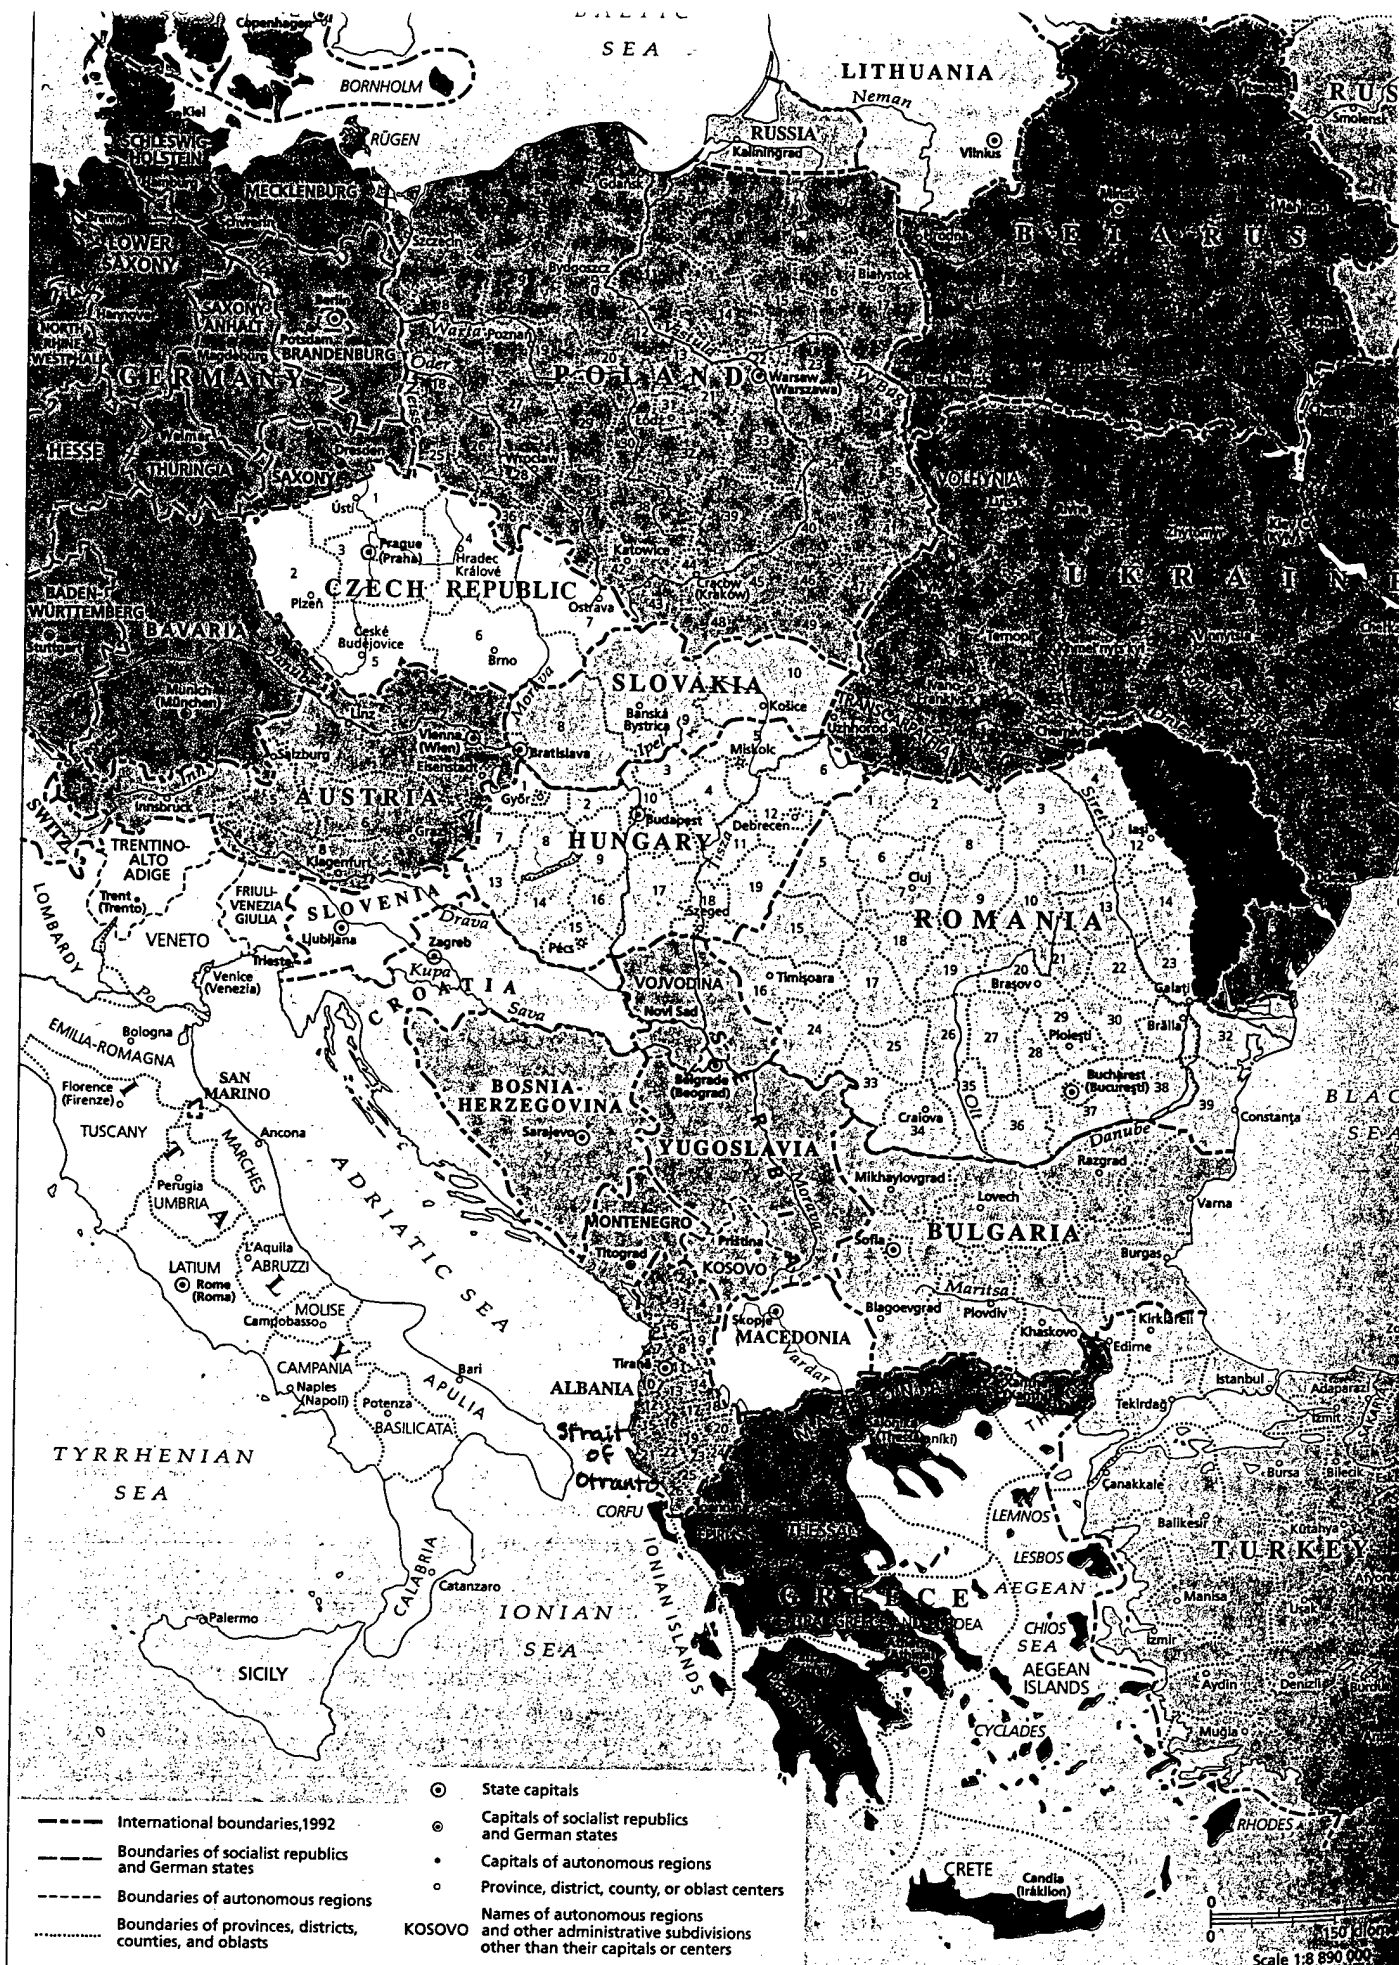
BALTIC SEA
Copenhagen
BORNHOLM
LITHUANIA
Neman
RUSSIA
Kaliningrad
Vilnius
RUS
Smolensk
Kiel
SCHLESWIG-HOLSTEIN
RÜGEN
MECKLENBURG
Gdańsk
Minsk
LOWER SAXONY
Szczecin
Bydgoszcz
Białystok
B E L A R U S
Hannover
SAXONY-ANHALT
Berlin
Potsdam
BRANDENBURG
Warta
Poznań
NORTH RHINE-WESTPHALIA
Magdeburg
G E R M A N Y
Oder
P O L A N D
Warsaw (Warszawa)
Łódź
Brest-Litovsk
Weimar
HESSE
THURINGIA
Dresden
SAXONY
Wrocław
VOLHYNIA
Ústí
Prague (Praha)
Hradec Králové
Katowice
Kiev
Plzeň
CZECH REPUBLIC
Ostrava
Cracow (Kraków)
U K R A I N E
BADEN-WÜRTTEMBERG
BAVARIA
Stuttgart
České Budějovice
Brno
Ternopil
Vinnytsia
SLOVAKIA
Morava
Banská Bystrica
Košice
Munich (München)
Linz
Uzhhorod
Miskolc
Salzburg
Vienna (Wien)
Eisenstadt
Bratislava
Ipeľ
Chernivtsi
Inn
Innsbruck
A U S T R I A
Győr
Budapest
Debrecen
Graz
Klagenfurt
HUNGARY
Tisza
Iași
Siret
SWITZ.
TRENTINO-ALTO ADIGE
Trent (Trento)
FRIULI-VENEZIA GIULIA
SLOVENIA
Drava
Cluj
LOMBARDY
VENETO
Ljubljana
Zagreb
Szeged
Pécs
R O M A N I A
Trieste
Kupa
Venice (Venezia)
Po
C R O A T I A
Sava
VOJVODINA
Novi Sad
Timișoara
Brașov
Galați
Brăila
Ploiești
EMILIA-ROMAGNA
Bologna
Florence (Firenze)
SAN MARINO
BOSNIA-HERZEGOVINA
Belgrade (Beograd)
Bucharest (București)
Craiova
Olt
Constanța
BLACK SEA
TUSCANY
Ancona
MARCHES
Sarajevo
YUGOSLAVIA
Danube
Razgrad
Perugia
UMBRIA
ADRIATIC SEA
Mikhaylovgrad
Lovech
Varna
I T A L Y
MONTENEGRO
Priština
Morava
Sofia
BULGARIA
LATIUM
Rome (Roma)
L'Aquila
ABRUZZI
Titograd
KOSOVO
Burgas
MOLISE
Campobasso
Maritsa
Blagoevgrad
Plovdiv
Skopje
MACEDONIA
Khaskovo
Kirklareli
Edirne
CAMPANIA
Naples (Napoli)
Potenza
Bari
APULIA
Tiranë
ALBANIA
Vardar
Istanbul
Tekirdağ
Adapazarı
İzmit
BASILICATA
Strait of Otranto
Salonika (Thessaloníki)
TYRRHENIAN SEA
CORFU
EPIRUS
THESSALY
LEMNOS
Çanakkale
Bursa
Bilecik
Balıkesir
Kütahya
CALABRIA
Catanzaro
IONIAN ISLANDS
LESBOS
TURKEY
G R E E C E
AEGEAN SEA
IONIAN SEA
Palermo
CENTRAL GREECE AND EUBOEA
CHIOS
Manisa
Uşak
İzmir
SICILY
AEGEAN ISLANDS
Aydın
Denizli
CYCLADES
Muğla
RHODES
CRETE
Candia (Iráklion)
International boundaries,1992
Boundaries of socialist republics and German states
Boundaries of autonomous regions
Boundaries of provinces, districts, counties, and oblasts
State capitals
Capitals of socialist republics and German states
Capitals of autonomous regions
Province, district, county, or oblast centers
KOSOVO Names of autonomous regions and other administrative subdivisions other than their capitals or centers
0
150 kilom
Scale 1:8 890 000